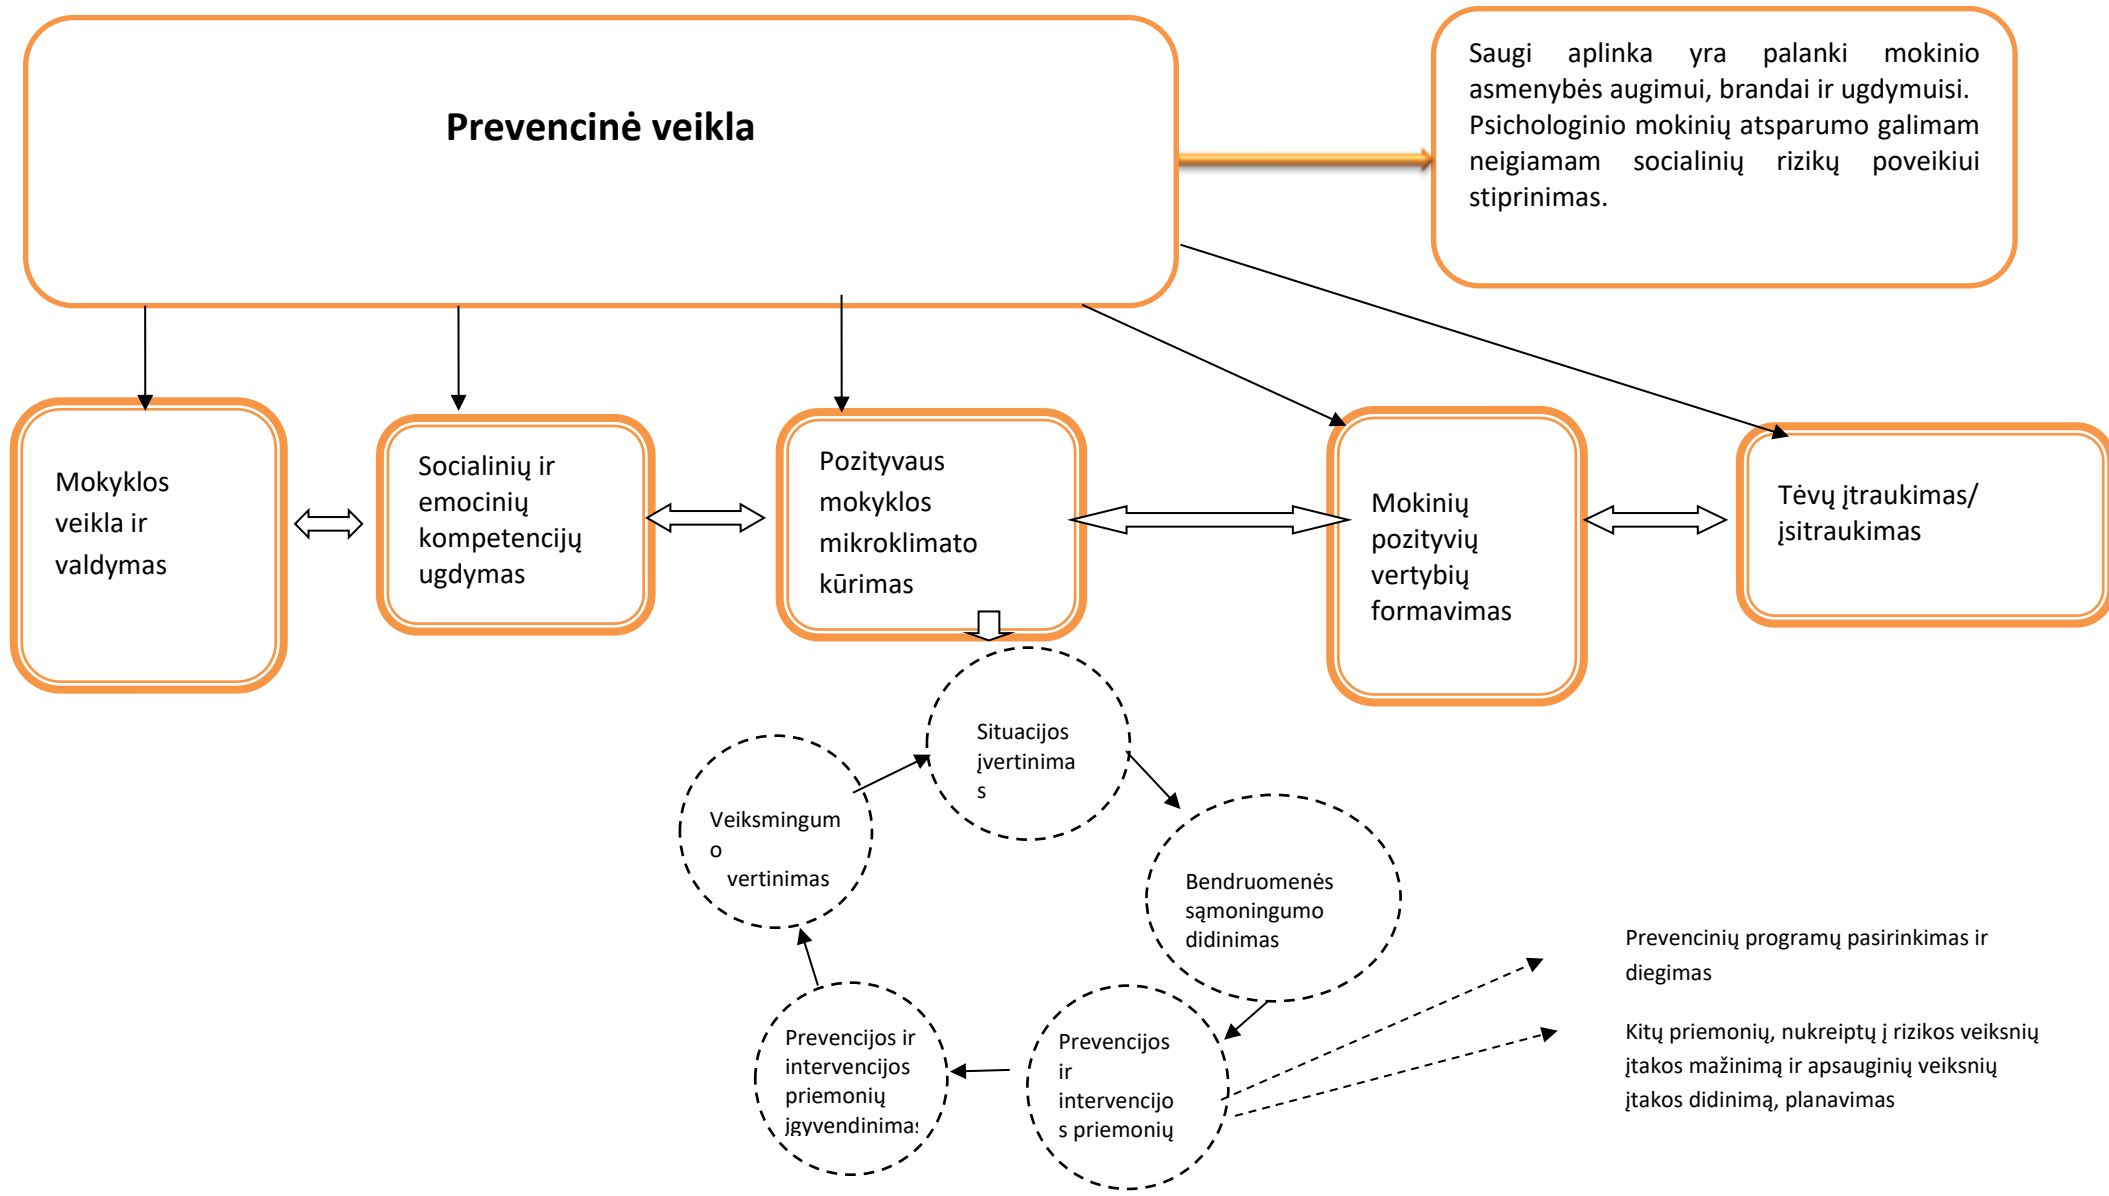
Prevencinė veikla

Saugi aplinka yra palanki mokinio asmenybės augimui, brandai ir ugdymuisi. Psichologinio mokinių atsparumo galimam neigiamam socialinių rizikų poveikiui stiprinimas.

Mokyklos veikla ir valdymas

Socialinių ir emocinių kompetencijų ugdymas

Pozityvaus mokyklos mikroklimato kūrimas

Mokinių pozityvių vertybių formavimas

Tėvų įtraukimas/ įsitraukimas

Situacijos įvertinima s

Veiksmingum o vertinimas

Bendruomenės sąmoningumo didinimas

Prevencijos ir intervencijos priemonių įgyvendinima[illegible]

Prevencijos ir intervencijo s priemonių

Prevencinių programų pasirinkimas ir diegimas

Kitų priemonių, nukreiptų į rizikos veiksnių įtakos mažinimą ir apsauginių veiksnių įtakos didinimą, planavimas